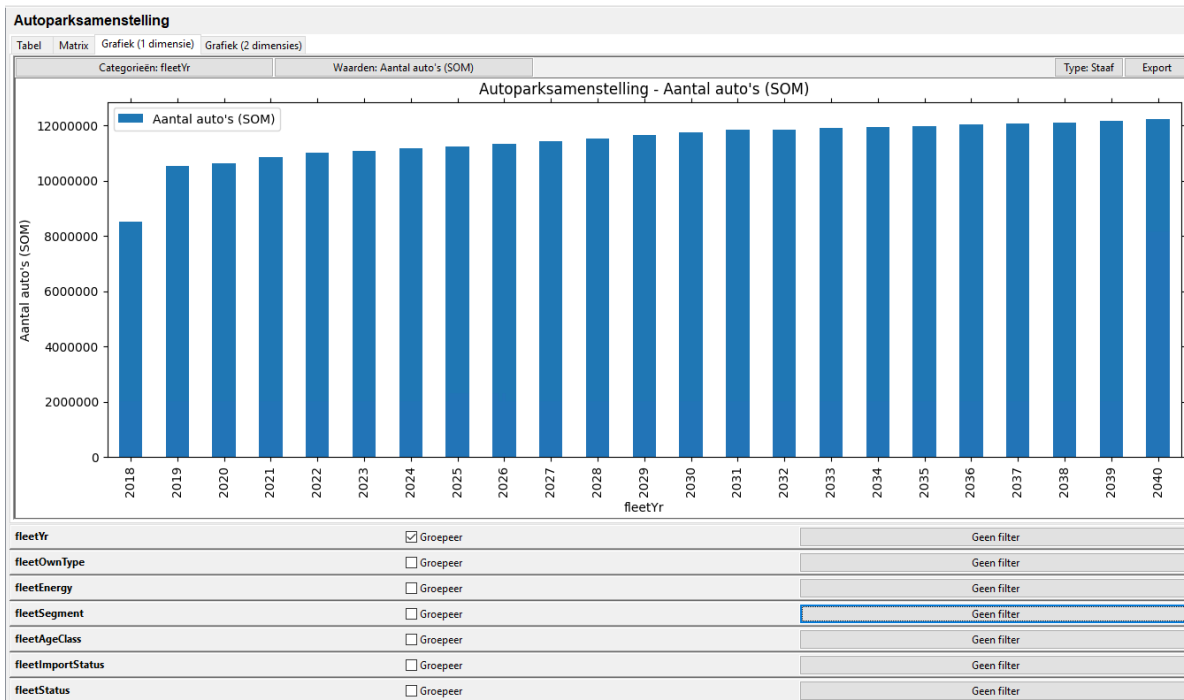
Autoparksamenstelling

Tabel | Matrix | Grafiek (1 dimensie) | Grafiek (2 dimensies)

Categorieën: fleetYr | Waarden: Aantal auto's (SOM) | Type: Staaf | Export

Autoparksamenstelling - Aantal auto's (SOM)

Aantal auto's (SOM)

12000000
10000000
8000000
6000000
4000000
2000000
0

Aantal auto's (SOM)

2018 2019 2020 2021 2022 2023 2024 2025 2026 2027 2028 2029 2030 2031 2032 2033 2034 2035 2036 2037 2038 2039 2040

fleetYr

| | | |
|---|---|---|
| fleetYr | ☑ Groepeer | Geen filter |
| fleetOwnType | ☐ Groepeer | Geen filter |
| fleetEnergy | ☐ Groepeer | Geen filter |
| fleetSegment | ☐ Groepeer | Geen filter |
| fleetAgeClass | ☐ Groepeer | Geen filter |
| fleetImportStatus | ☐ Groepeer | Geen filter |
| fleetStatus | ☐ Groepeer | Geen filter |